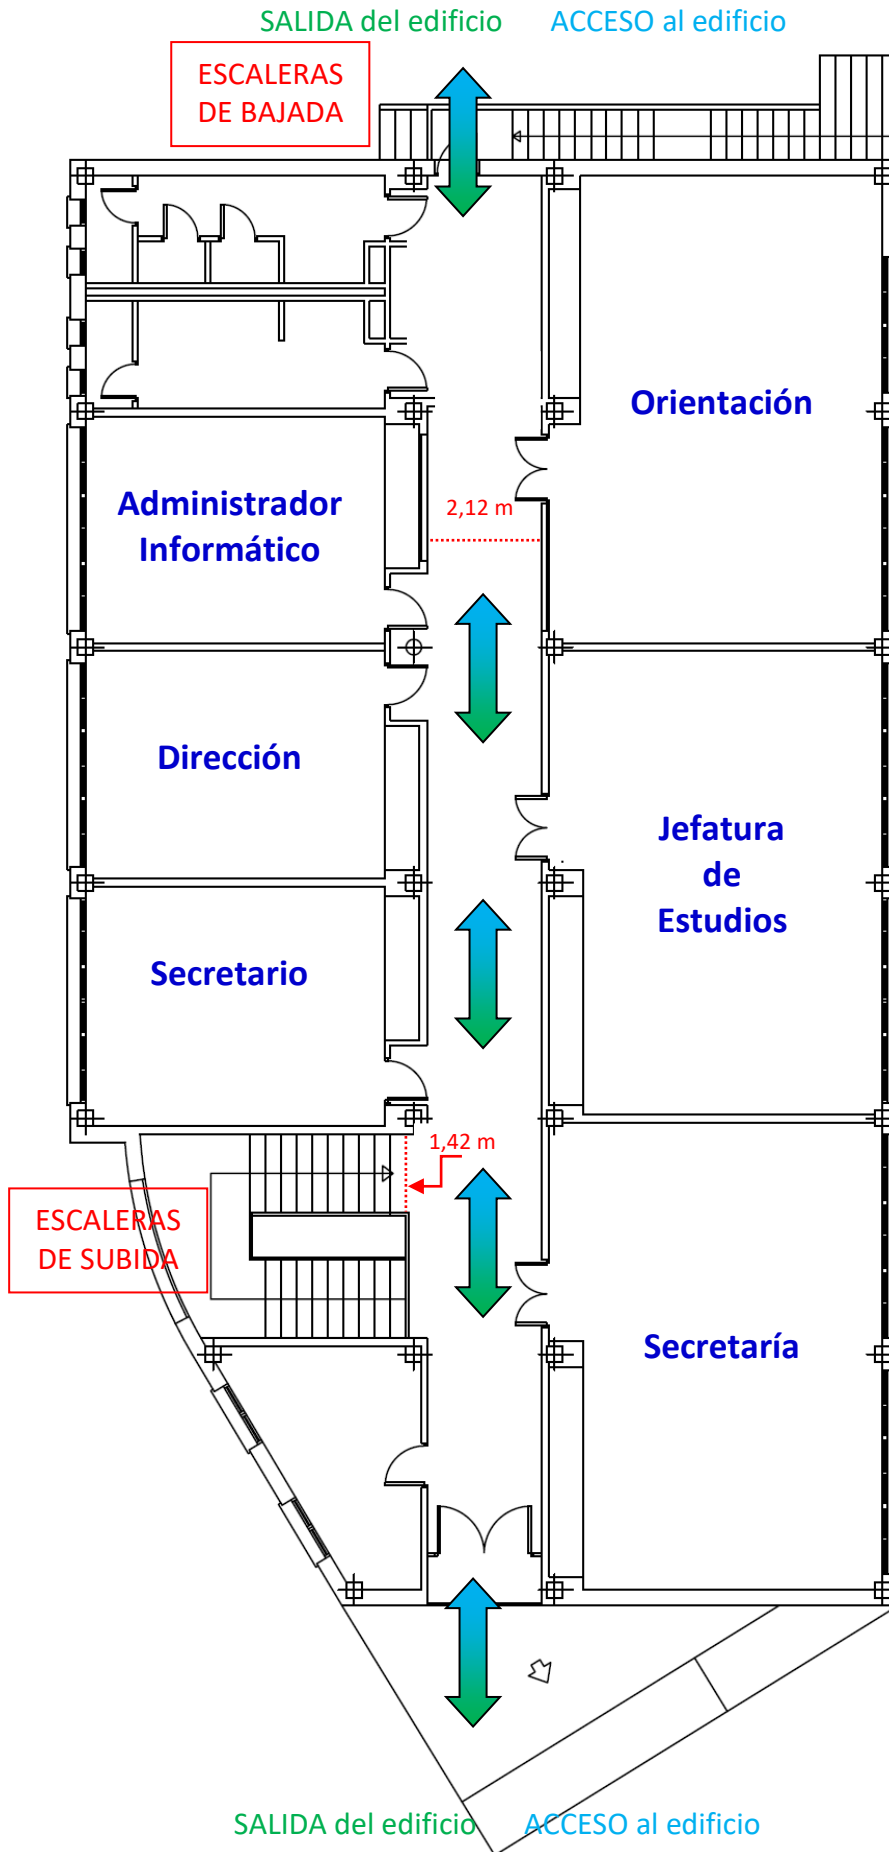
SALIDA del edificio ACCESO al edificio

ESCALERAS DE BAJADA

Orientación

Administrador Informático

2,12 m

Dirección

Jefatura de Estudios

Secretario

1,42 m

ESCALERAS DE SUBIDA

Secretaría

SALIDA del edificio ACCESO al edificio